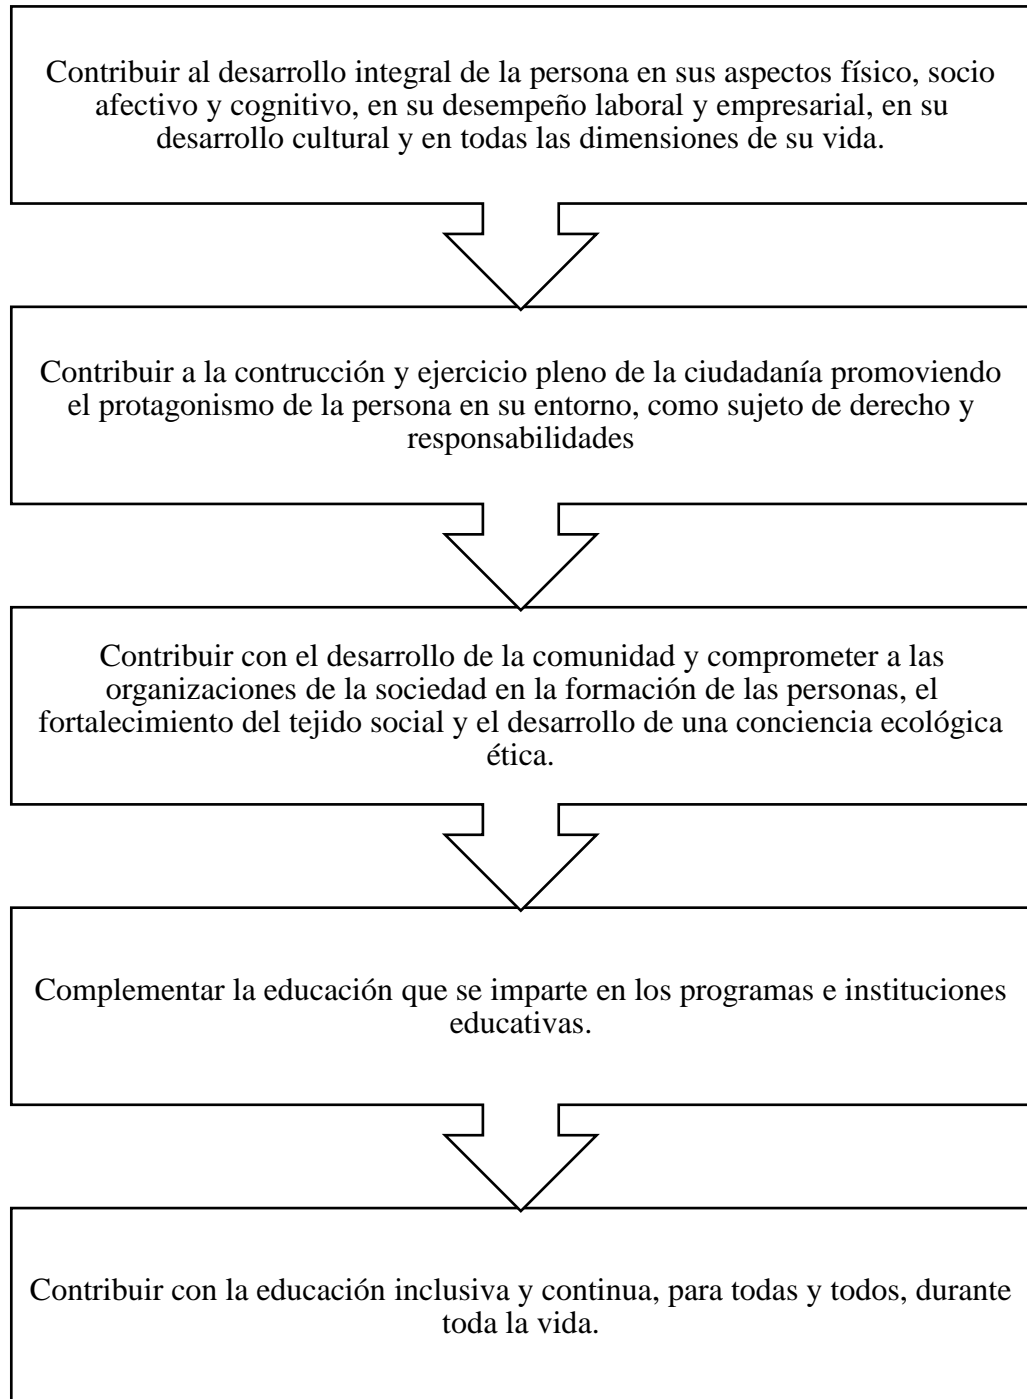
Contribuir al desarrollo integral de la persona en sus aspectos físico, socio afectivo y cognitivo, en su desempeño laboral y empresarial, en su desarrollo cultural y en todas las dimensiones de su vida.

Contribuir a la contrucción y ejercicio pleno de la ciudadanía promoviendo el protagonismo de la persona en su entorno, como sujeto de derecho y responsabilidades

Contribuir con el desarrollo de la comunidad y comprometer a las organizaciones de la sociedad en la formación de las personas, el fortalecimiento del tejido social y el desarrollo de una conciencia ecológica ética.

Complementar la educación que se imparte en los programas e instituciones educativas.

Contribuir con la educación inclusiva y continua, para todas y todos, durante toda la vida.